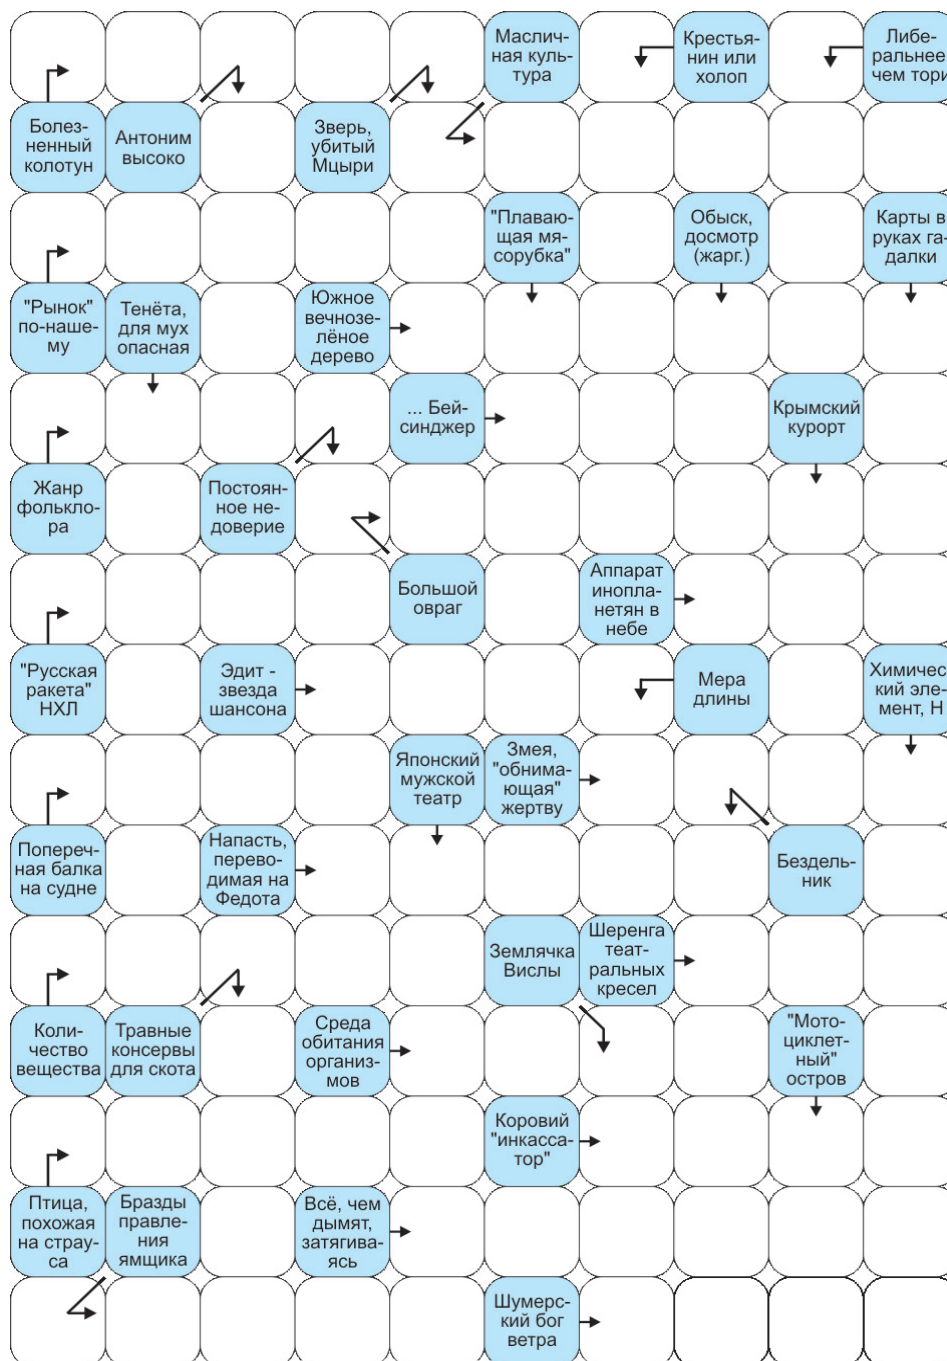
Масличная культура

Крестьянин или холоп

Либеральнее чем тори

Болезненный колотун

Антоним высоко

Зверь, убитый Мцыри

"Плавающая мясорубка"

Обыск, досмотр (жарг.)

Карты в руках гадалки

"Рынок" по-нашему

Тенёта, для мух опасная

Южное вечнозелёное дерево

... Бейсинджер

Крымский курорт

Жанр фольклора

Постоянное недоверие

Большой овраг

Аппарат инопланетян в небе

"Русская ракета" НХЛ

Эдит - звезда шансона

Мера длины

Химический элемент, H

Японский мужской театр

Змея, "обнимающая" жертву

Поперечная балка на судне

Напасть, переводимая на Федота

Бездельник

Землячка Вислы

Шеренга театральных кресел

Количество вещества

Травные консервы для скота

Среда обитания организмов

"Мотоциклетный" остров

Коровий "инкассатор"

Птица, похожая на страуса

Бразды правления ямщика

Всё, чем дымят, затягиваясь

Шумерский бог ветра